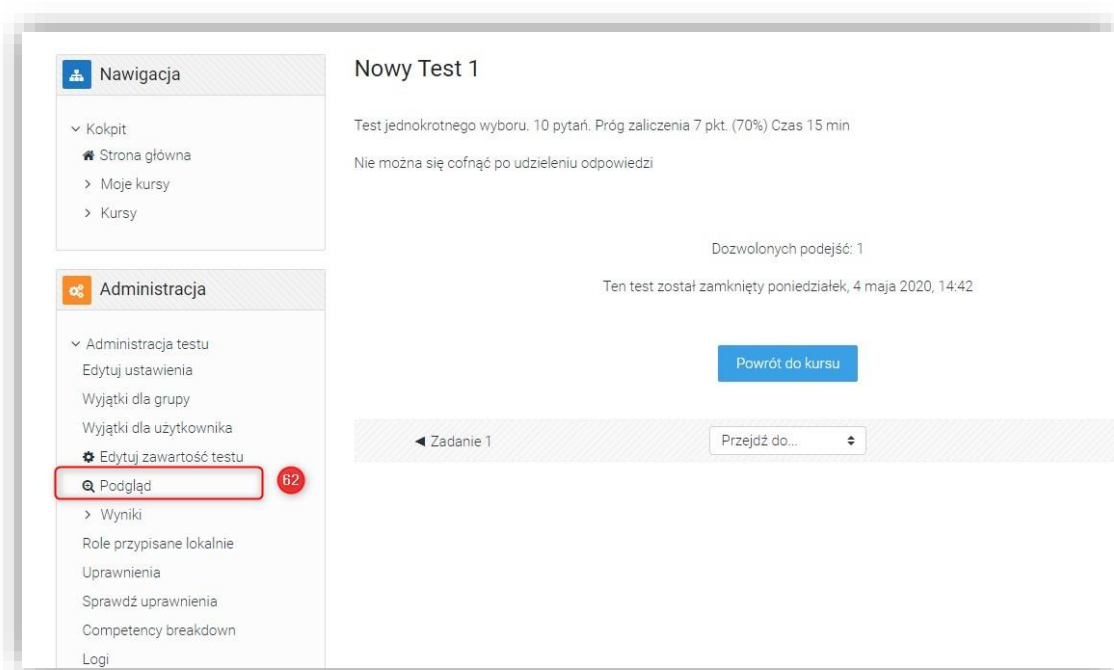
Nawigacja

Kokpit
Strona główna
Moje kursy
Kursy

Administracja

Administracja testu
Edytuj ustawienia
Wyjątki dla grupy
Wyjątki dla użytkownika
Edytuj zawartość testu
Podgląd
62
Wyniki
Role przypisane lokalnie
Uprawnienia
Sprawdź uprawnienia
Competency breakdown
Logi

Nowy Test 1

Test jednokrotnego wyboru. 10 pytań. Próg zaliczenia 7 pkt. (70%) Czas 15 min

Nie można się cofnąć po udzieleniu odpowiedzi

Dozwolonych podejść: 1

Ten test został zamknięty poniedziałek, 4 maja 2020, 14:42

Powrót do kursu

◄ Zadanie 1

Przejdź do...